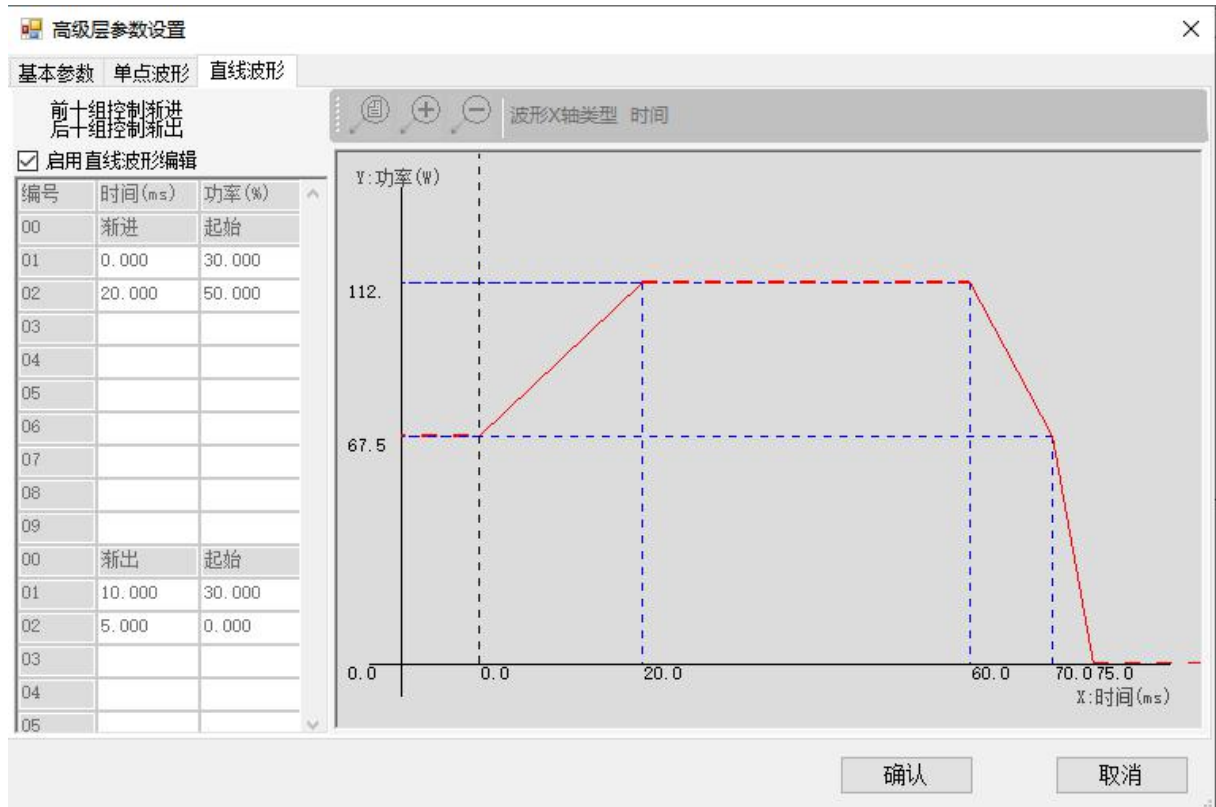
高级层参数设置

基本参数 单点波形 直线波形

前十组控制渐进
后十组控制渐出

☑ 启用直线波形编辑

| 编号 | 时间(ms) | 功率(%) |
|---|---|---|
| 00 | 渐进 | 起始 |
| 01 | 0.000 | 30.000 |
| 02 | 20.000 | 50.000 |
| 03 | | |
| 04 | | |
| 05 | | |
| 06 | | |
| 07 | | |
| 08 | | |
| 09 | | |
| 00 | 渐出 | 起始 |
| 01 | 10.000 | 30.000 |
| 02 | 5.000 | 0.000 |
| 03 | | |
| 04 | | |
| 05 | | |

波形X轴类型 时间

Y:功率(W)
112.
67.5
0.0
0.0
20.0
60.0
70.0
75.0
X:时间(ms)

确认
取消